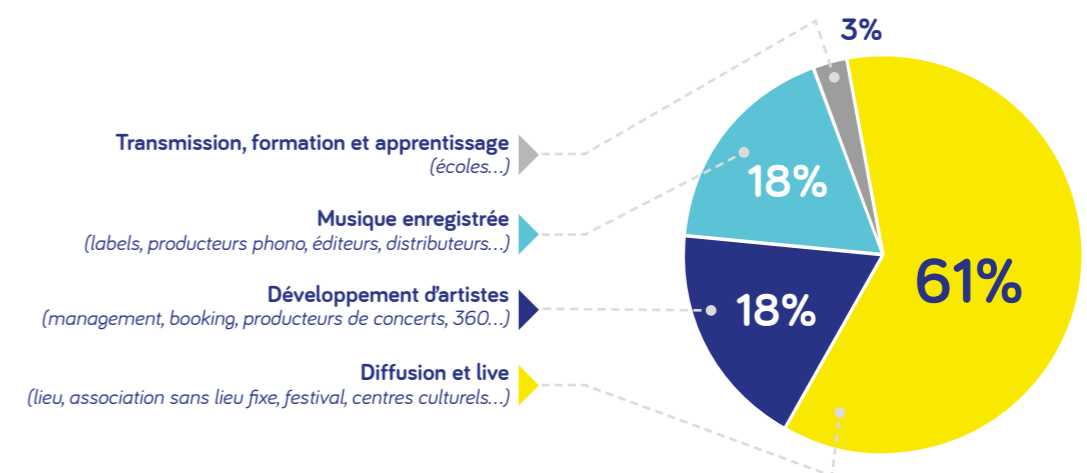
Transmission, formation et apprentissage
(écoles…)

Musique enregistrée
(labels, producteurs phono, éditeurs, distributeurs…)

Développement d'artistes
(management, booking, producteurs de concerts, 360…)

Diffusion et live
(lieu, association sans lieu fixe, festival, centres culturels…)

3%

18%

18%

61%